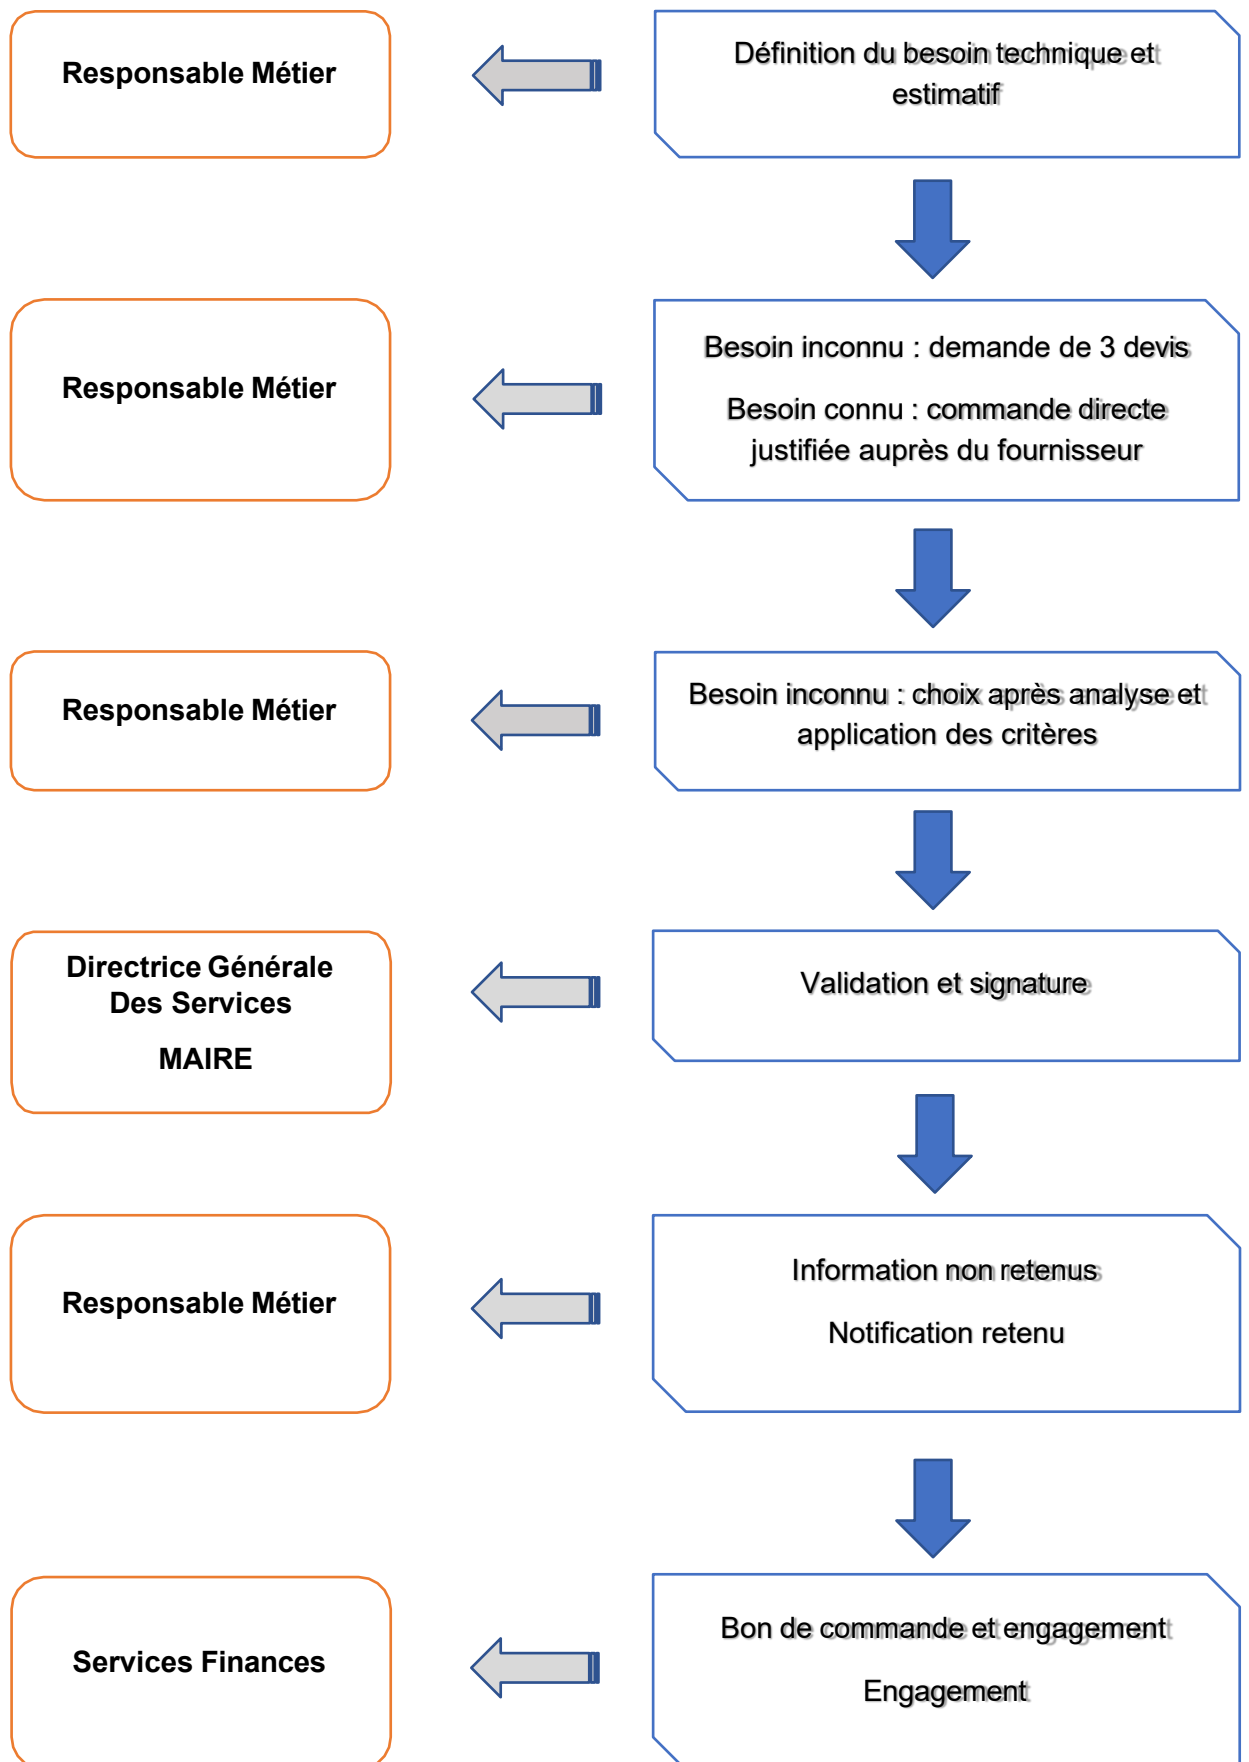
Responsable Métier

Définition du besoin technique et estimatif

Responsable Métier

Besoin inconnu : demande de 3 devis

Besoin connu : commande directe justifiée auprès du fournisseur

Responsable Métier

Besoin inconnu : choix après analyse et application des critères

Directrice Générale Des Services

MAIRE

Validation et signature

Responsable Métier

Information non retenus

Notification retenu

Services Finances

Bon de commande et engagement

Engagement